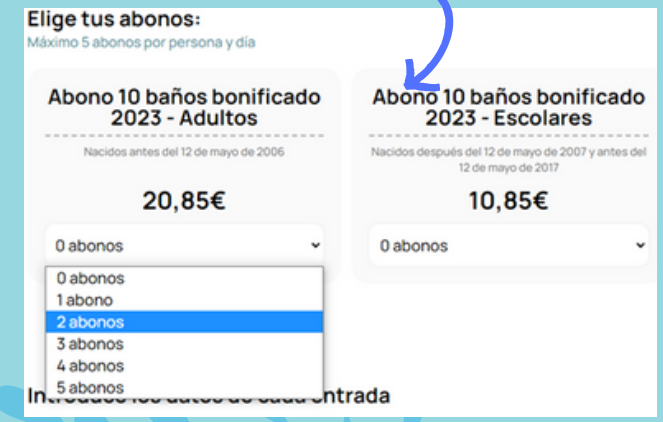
Elige tus abonos:
Máximo 5 abonos por persona y día

Abono 10 baños bonificado 2023 - Adultos

Nacidos antes del 12 de mayo de 2006

20,85€

0 abonos

0 abonos
1 abono
2 abonos
3 abonos
4 abonos
5 abonos

Abono 10 baños bonificado 2023 - Escolares

Nacidos después del 12 de mayo de 2007 y antes del 12 de mayo de 2017

10,85€

0 abonos

Intr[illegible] entrada